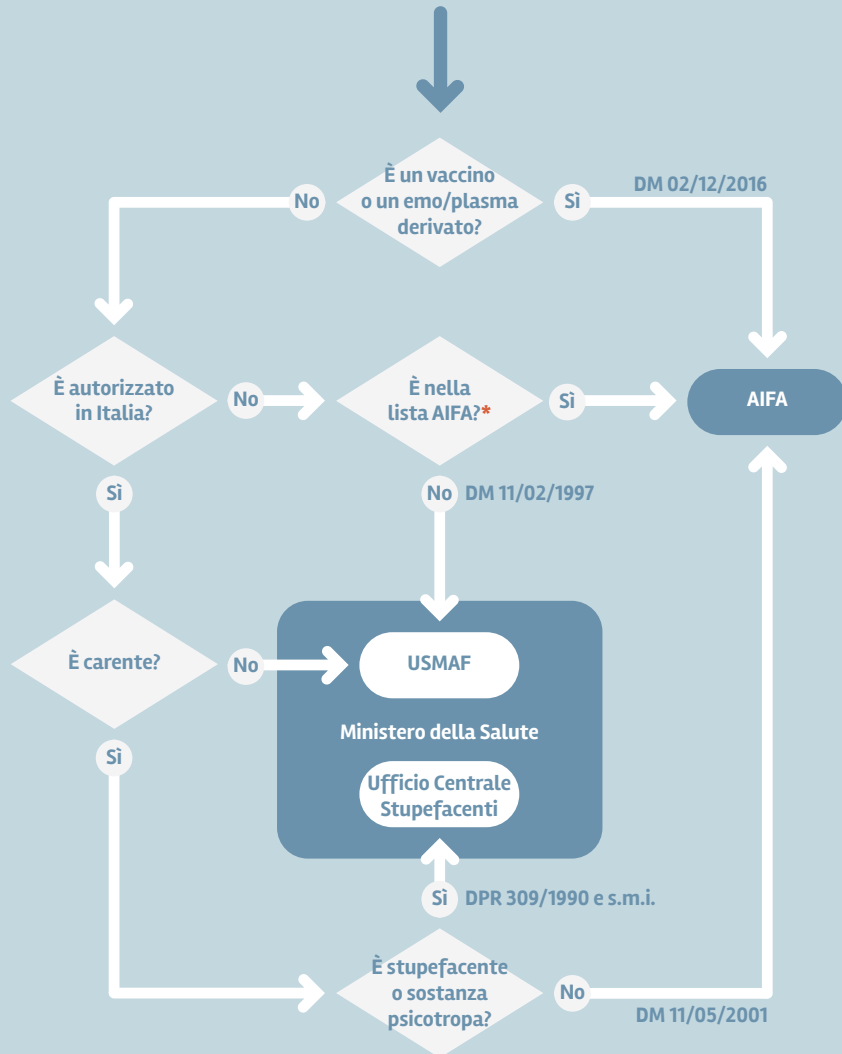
È un vaccino o un emo/plasma derivato?

No

Sì

DM 02/12/2016

È autorizzato in Italia?

No

È nella lista AIFA?*

Sì

AIFA

Sì

No

DM 11/02/1997

È carente?

No

USMAF

Ministero della Salute

Ufficio Centrale Stupefacenti

Sì

Sì

DPR 309/1990 e s.m.i.

È stupefacente o sostanza psicotropa?

No

DM 11/05/2001